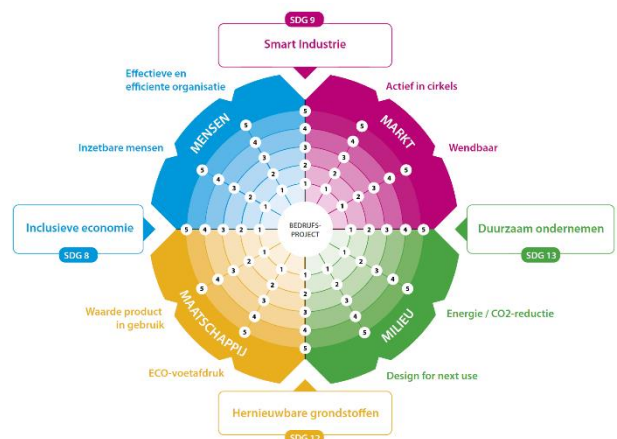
SDG 9

Smart Industrie

Effectieve en efficiente organisatie

Actief in cirkels

MENSEN

MARKT

Inzetbare mensen

Wendbaar

Inclusieve economie

SDG 8

BEDRIJFS-PROJECT

Duurzaam ondernemen

SDG 13

Waarde product in gebruik

MAATSCHAPPIJ

MILIEU

Energie / CO2-reductie

ECO-voetafdruk

Design for next use

Hernieuwbare grondstoffen

SDG 12

5 4 3 2 1 1 2 3 4 5